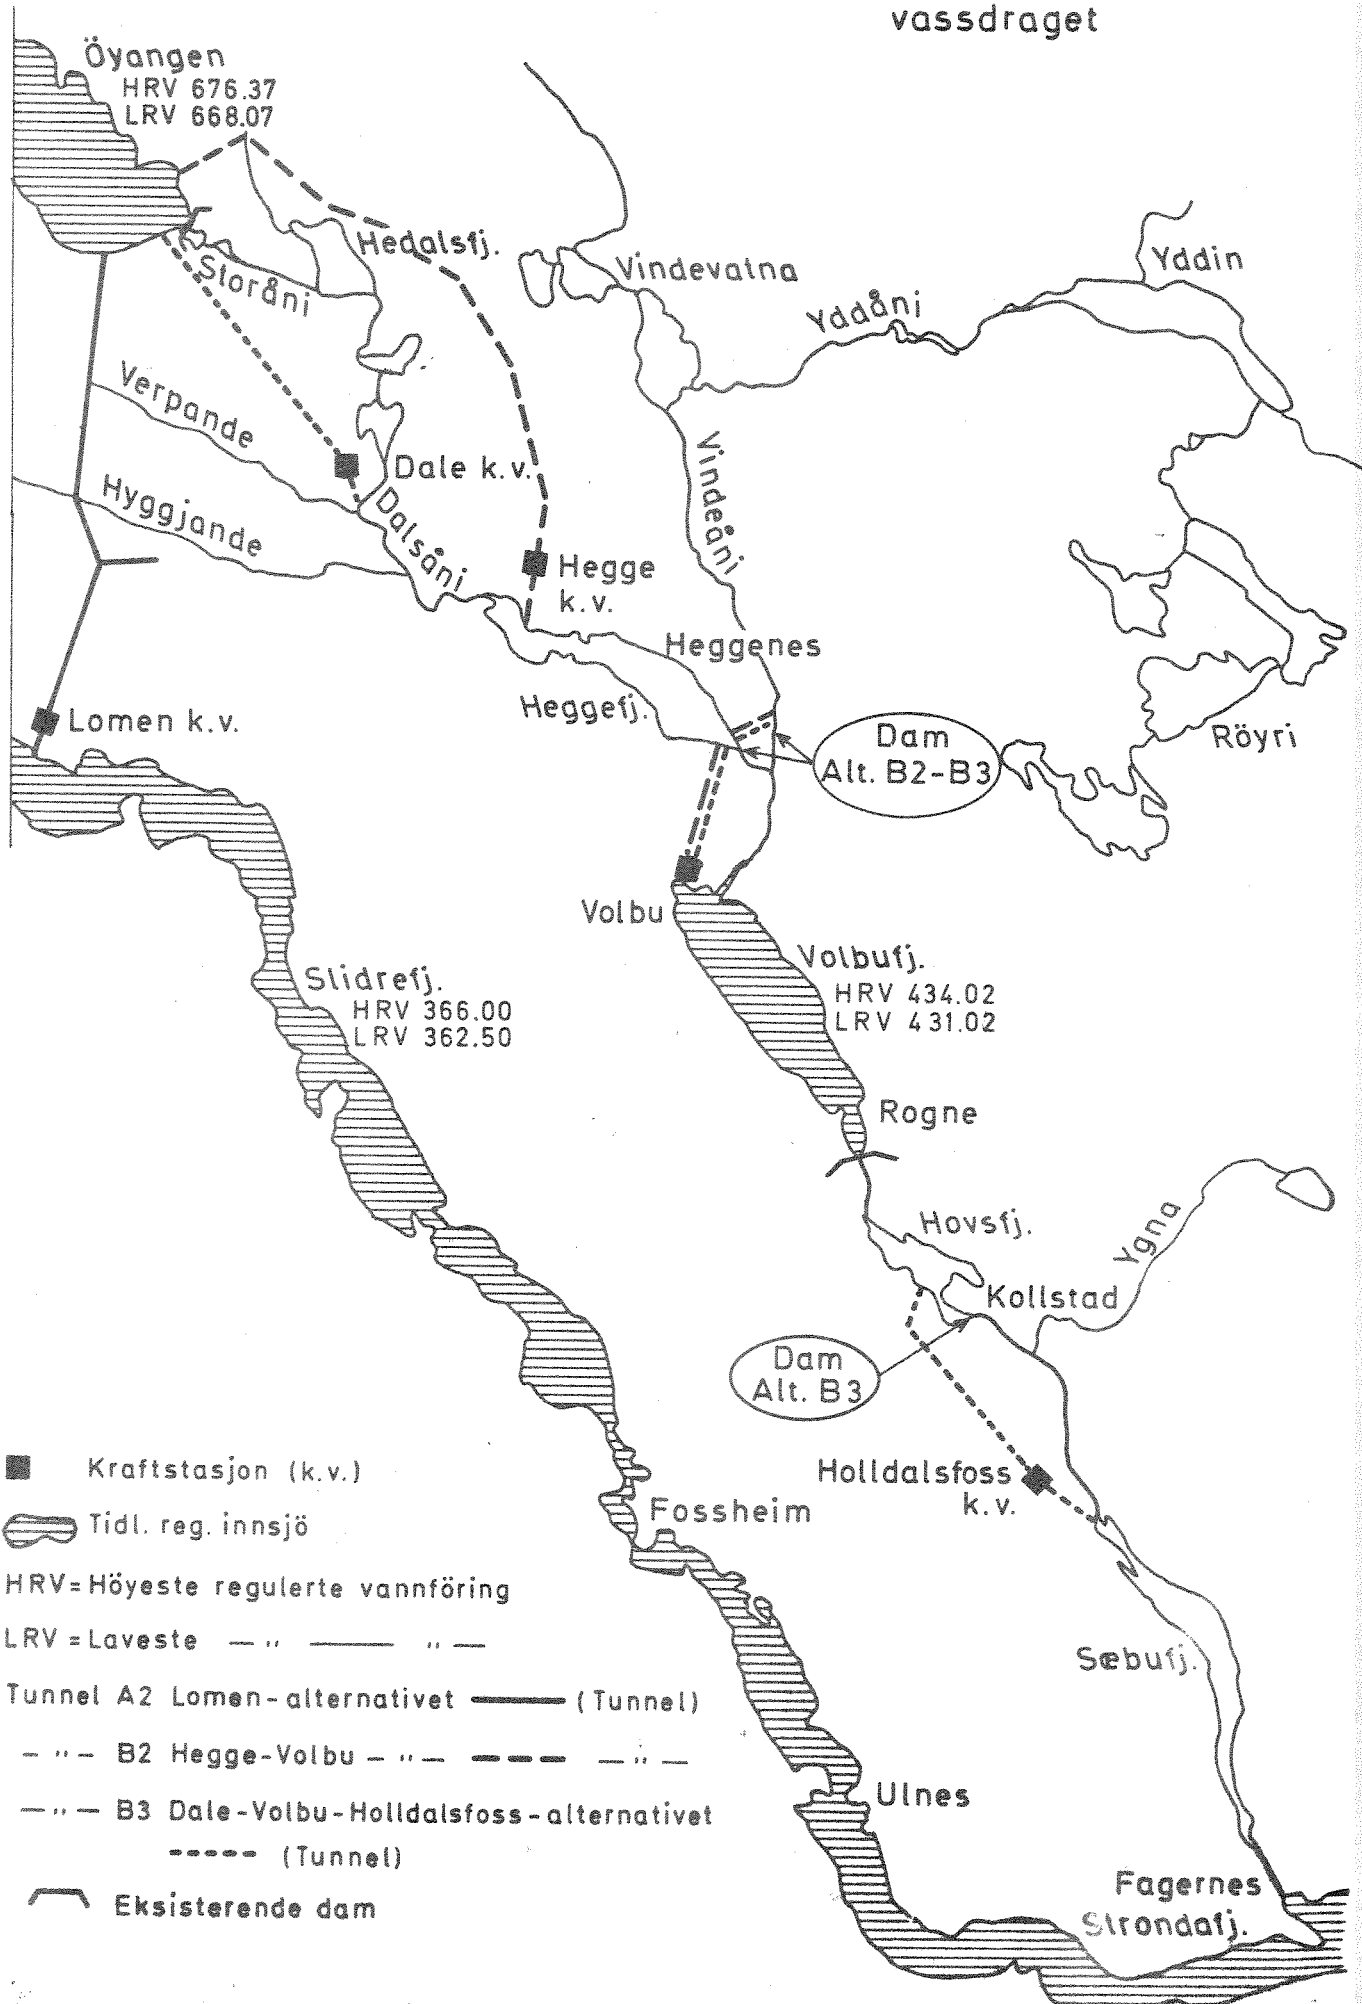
vassdraget

Öyangen
HRV 676.37
LRV 668.07

Hedalsfj.

Vindevatna

Yddin

Yddåni

Storåni

Verpande

Dale k.v.

Vindeåni

Hyggjande

Dalsåni

Hegge k.v.

Heggenes

Heggefj.

Lomen k.v.

Dam Alt. B2-B3

Röyri

Volbu

Volbufj.
HRV 434.02
LRV 431.02

Slidrefj.
HRV 366.00
LRV 362.50

Rogne

Hovsfj.

Ygna

Kollstad

Dam Alt. B3

Kraftstasjon (k.v.)

Tidl. reg. innsjö

HRV = Höyeste regulerte vannföring

LRV = Laveste — „ — „ —

Tunnel A2 Lomen-alternativet (Tunnel)

— „ — B2 Hegge-Volbu — „ — — „ —

— „ — B3 Dale-Volbu-Holldalsfoss-alternativet (Tunnel)

Eksisterende dam

Holldalsfoss k.v.

Fossheim

Sæbufj.

Ulnes

Fagernes
Strondafj.